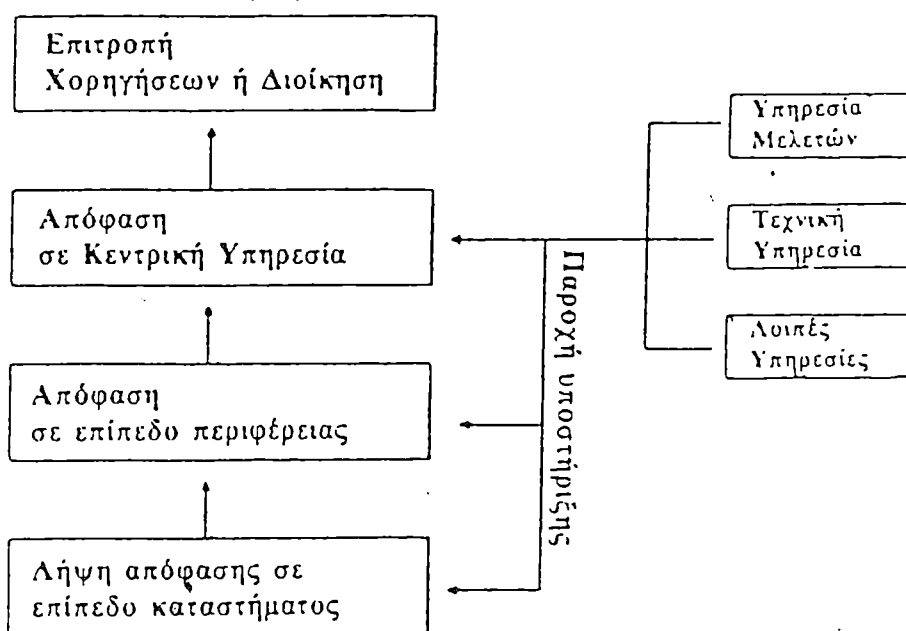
Επιτροπή Χορηγήσεων ή Διοίκηση

Απόφαση σε Κεντρική Υπηρεσία

Απόφαση σε επίπεδο περιφέρειας

Λήψη απόφασης σε επίπεδο καταστήματος

Παροχή υποστήριξης

Υπηρεσία Μελετών

Τεχνική Υπηρεσία

Λοιπές Υπηρεσίες